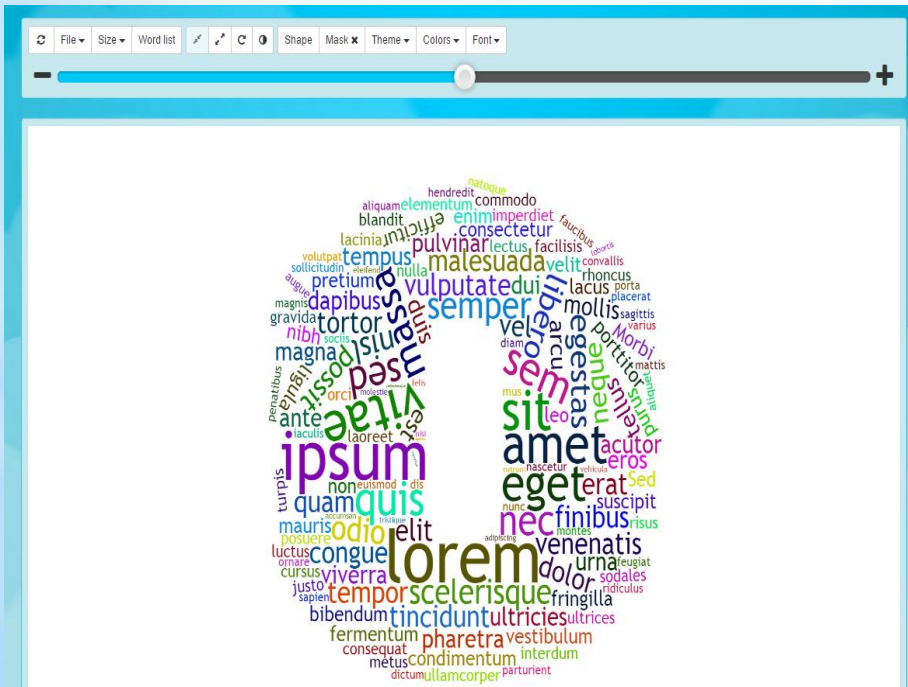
File ▾ Size ▾ Word list Shape Mask ✖ Theme ▾ Colors ▾ Font ▾

−
+

natoque
hendredit commodo
aliquam elementum
blandit efficitur enim imperdiet faucibus lobortis
lacinia consectetur
pulvinar lectus facilisis
volutpat tempus malesuada velit convallis
sollicitudin eleifend nulla rhoncus
augue pretium vulputate dui lacus porta
magnis dapibus semper libero mollis placerat
gravida essenis sagittis
nibh tortor vel porttitor Morbi varius
sociis quis arcu egestas
magna posse sed sem tellus mattis
ligula diam
penatibus molestie felis neque purus vehicula
orci vitae sit
ante est leo
iaculis laoreet amet acutor
ipsum eros
turpis nascetur
non euismod dis eget erat Sed
quam quis suscipit
accumsan tristique
mauris odio elit nunc nec finibus risus
posuere adipiscing montes
luctus congue venenatis
ornare lorem urna feugiat
cursus viverra dolor sodales
justo tempor scelerisque ridiculus
sapien fringilla
bibendum tincidunt ultricies ultrices
fermentum pharetra vestibulum
consequat interdum
metus condimentum
dictum ullamcorper parturient